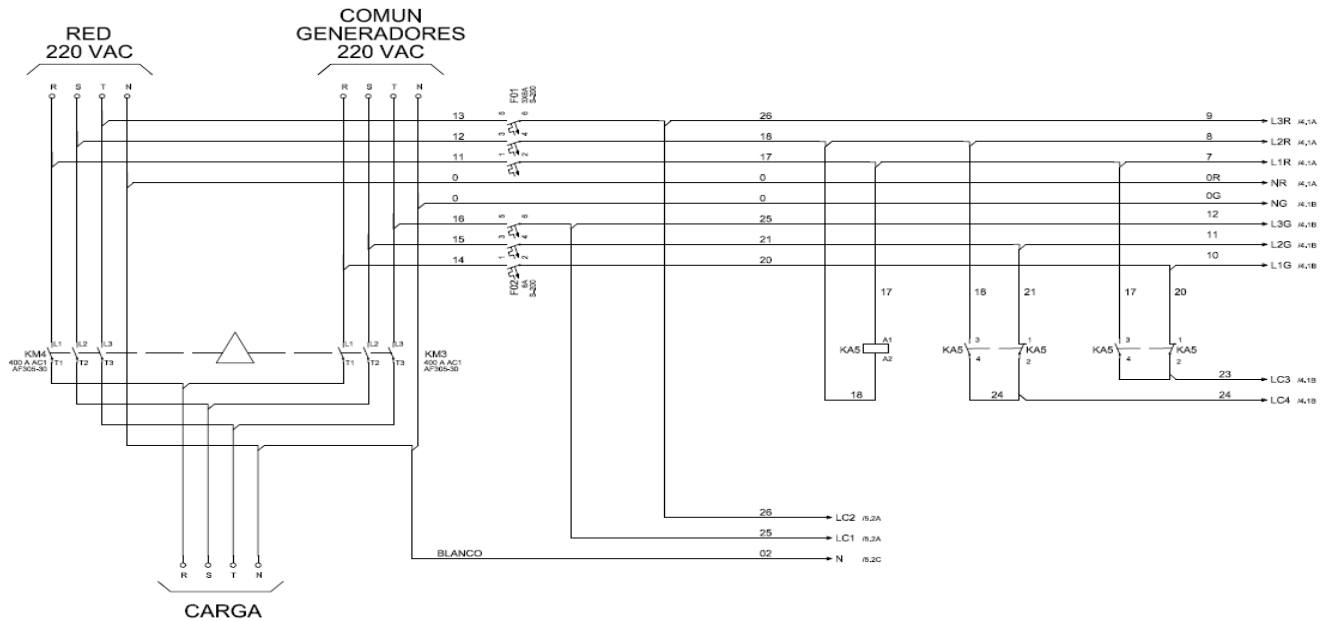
RED
220 VAC

COMUN
GENERADORES
220 VAC

R S T N

R S T N

F01
3X6A
S-203

13 26 9 L3R /4.1A
12 18 8 L2R /4.1A
11 17 7 L1R /4.1A
0 0 0R NR /4.1A
0 0 0G NG /4.1B
16 25 12 L3G /4.1B
15 21 11 L2G /4.1B
14 20 10 L1G /4.1B

F02
6A
S-203

17 18 21 17 20

KM4
400 A AC1
AF305-30

L1 L2 L3
T1 T2 T3

L1 L2 L3
T1 T2 T3

KM3
400 A AC1
AF305-30

KA5 A1 A2
KA5 3 4
KA5 1 2
KA5 3 4
KA5 1 2

18 24

23 LC3 /4.1B
24 LC4 /4.1B

26 LC2 /5.2A
25 LC1 /5.2A
BLANCO 02 N /5.2C

R S T N

CARGA